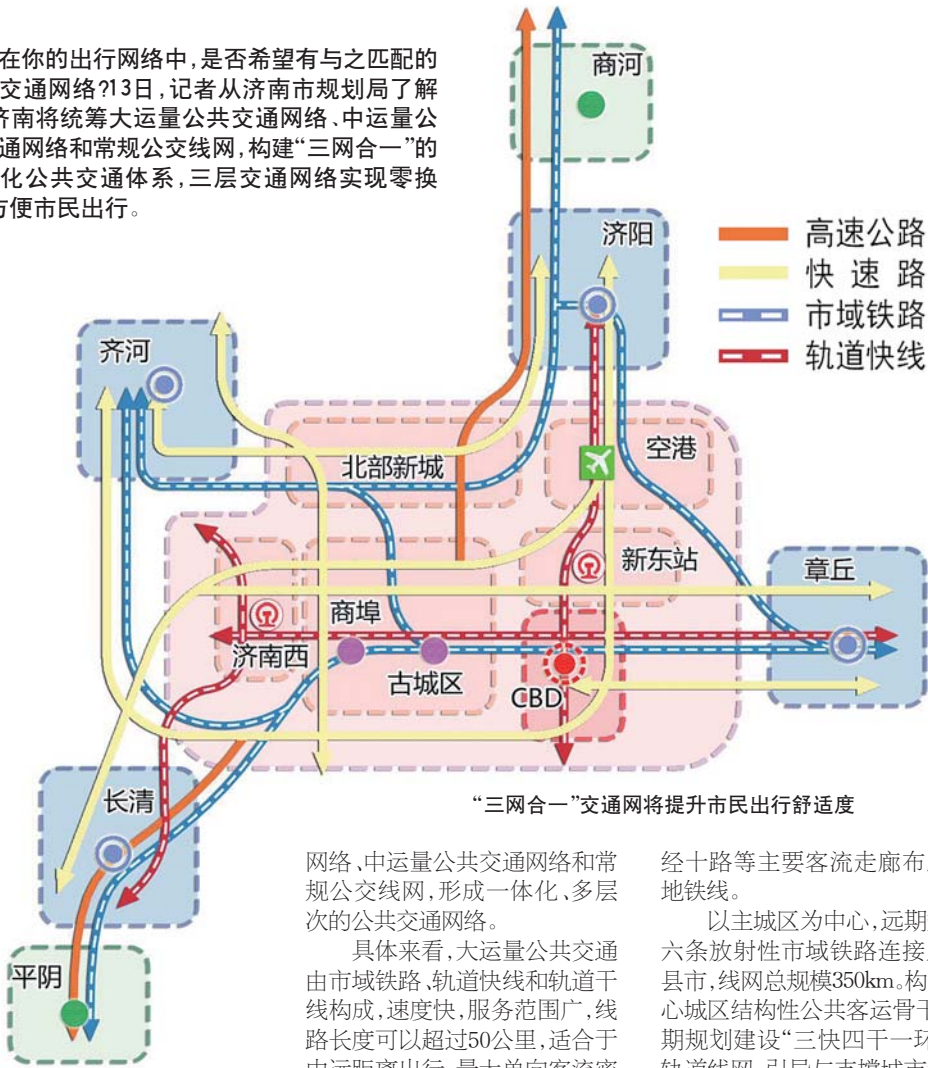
在你的出行网络中,是否希望有与之匹配的交通网络?13日,记者从济南市规划局了解济南将统筹大运量公共交通网络、中运量公通网络和常规公交线网,构建"三网合一"的化公共交通体系,三层交通网络实现零换方便市民出行。

商河
济阳
高速公路
快 速 路
市域铁路
轨道快线
齐河
空港
北部新城
新东站
章丘
商埠
济南西
古城区
CBD
长清
平阴

"三网合一"交通网将提升市民出行舒适度

网络、中运量公共交通网络和常规公交线网,形成一体化、多层次的公共交通网络。

具体来看,大运量公共交通由市域铁路、轨道快线和轨道干线构成,速度快,服务范围广,线路长度可以超过50公里,适合于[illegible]

经十路等主要客流走廊布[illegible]地铁线。

以主城区为中心,远期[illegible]六条放射性市域铁路连接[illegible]县市,线网总规模350km。构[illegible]心城区结构性公共客运骨干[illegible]期规划建设"三快四干一环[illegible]轨道线网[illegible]